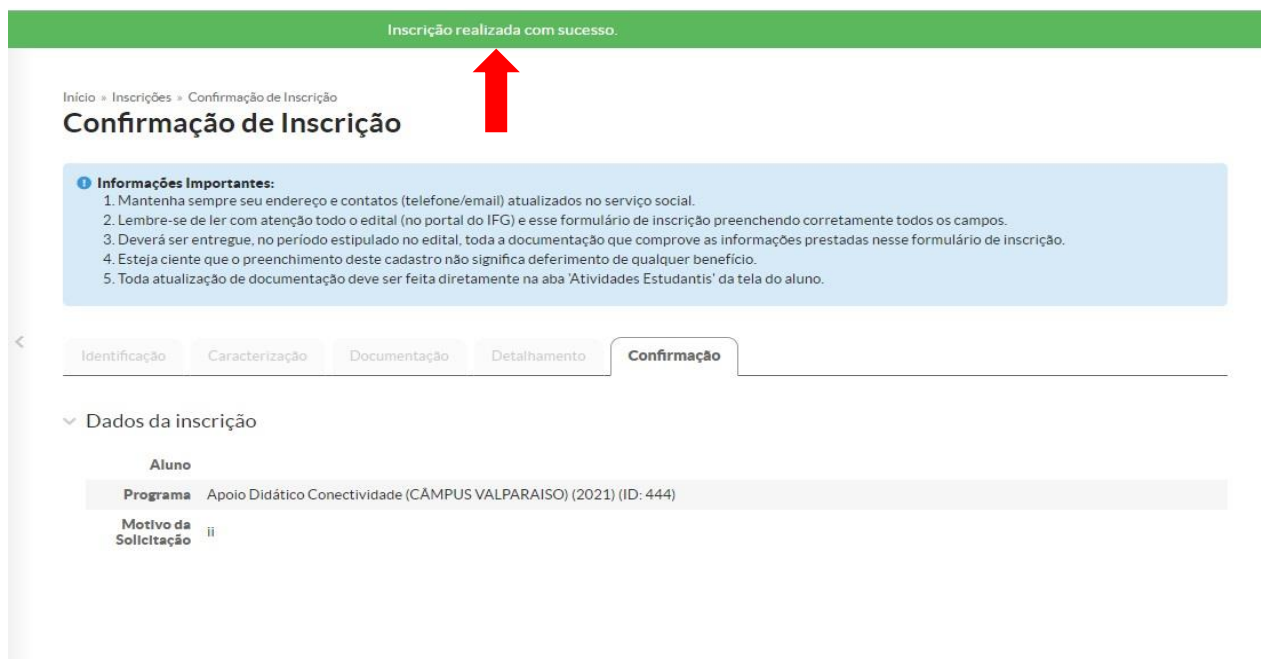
Inscrição realizada com sucesso.

Início » Inscrições » Confirmação de Inscrição

Confirmação de Inscrição

Informações Importantes:
1. Mantenha sempre seu endereço e contatos (telefone/email) atualizados no serviço social.
2. Lembre-se de ler com atenção todo o edital (no portal do IFG) e esse formulário de inscrição preenchendo corretamente todos os campos.
3. Deverá ser entregue, no período estipulado no edital, toda a documentação que comprove as informações prestadas nesse formulário de inscrição.
4. Esteja ciente que o preenchimento deste cadastro não significa deferimento de qualquer benefício.
5. Toda atualização de documentação deve ser feita diretamente na aba 'Atividades Estudantis' da tela do aluno.

Identificação | Caracterização | Documentação | Detalhamento | Confirmação

Dados da inscrição

| | |
|---|---|
| Aluno | |
| Programa | Apoio Didático Conectividade (CÂMPUS VALPARAISO) (2021) (ID: 444) |
| Motivo da Solicitação | ii |